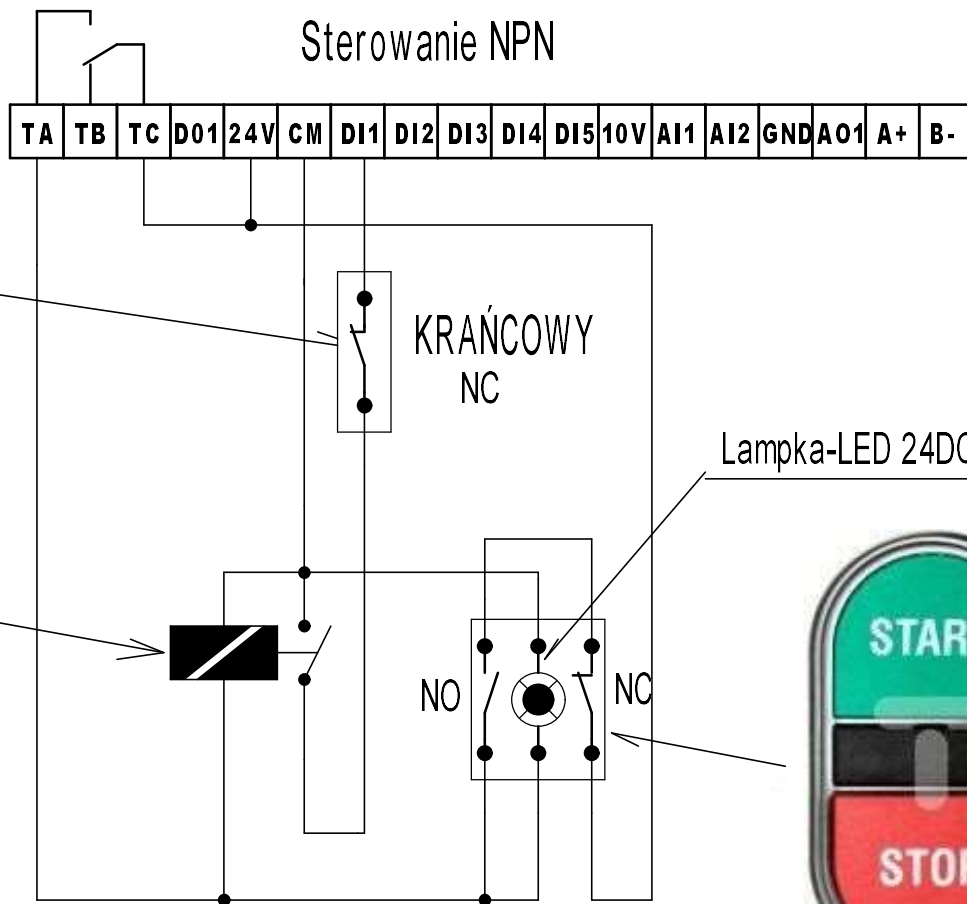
Sterowanie NPN

| TA | TB | TC | D01 | 24V | CM | DI1 | DI2 | DI3 | DI4 | DI5 | 10V | AI1 | AI2 | GND | AO1 | A+ | B- |
|---|---|---|---|---|---|---|---|---|---|---|---|---|---|---|---|---|---|

KRAŃCOWY
NC

Lampka-LED 24D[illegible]

NO
NC

STAR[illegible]
STO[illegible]